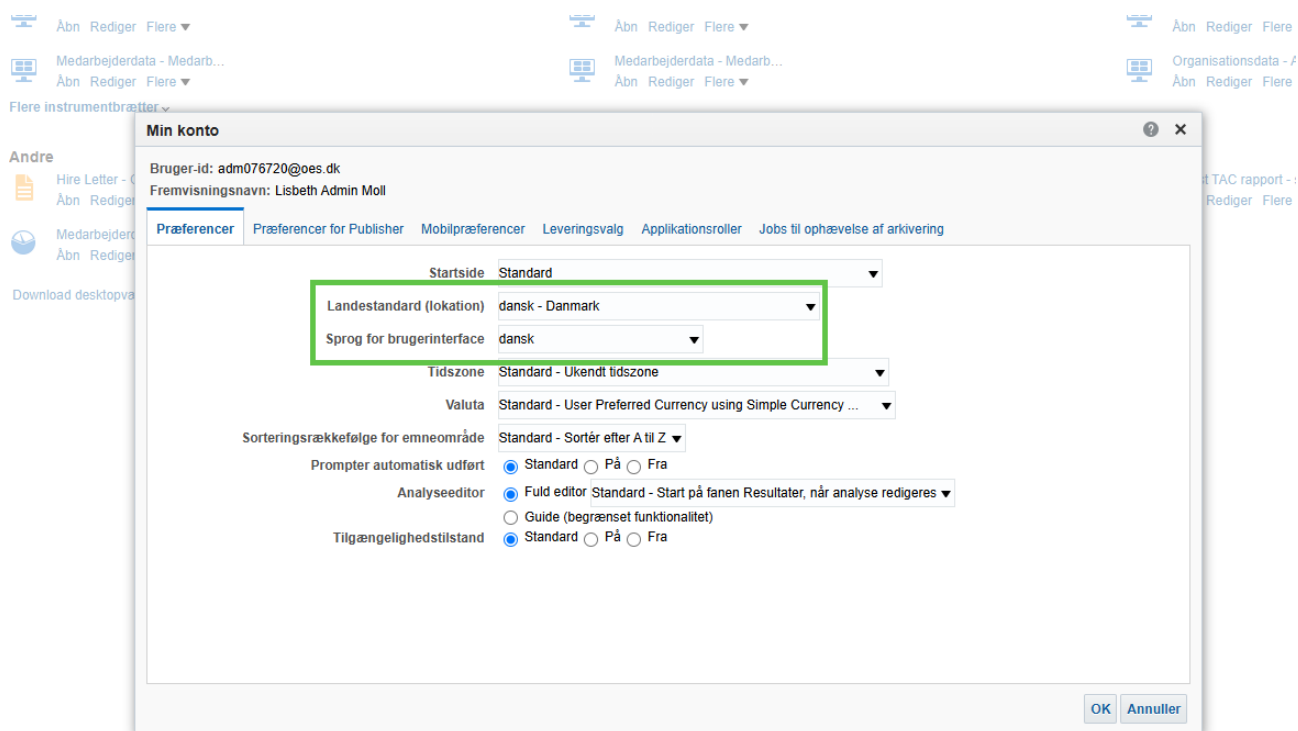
Åbn Rediger Flere ▾
Åbn Rediger Flere ▾
Åbn Rediger Flere

Medarbejderdata - Medarb...
Åbn Rediger Flere ▾
Medarbejderdata - Medarb...
Åbn Rediger Flere ▾
Organisationsdata - A
Åbn Rediger Flere

Flere instrumentbrætter

Andre
Hire Letter - C
Åbn Rediger
t TAC rapport - s
Rediger Flere
Medarbejderd
Åbn Rediger

Download desktopva

Min konto

Bruger-id: adm076720@oes.dk
Fremvisningsnavn: Lisbeth Admin Moll

Præferencer | Præferencer for Publisher | Mobilpræferencer | Leveringsvalg | Applikationsroller | Jobs til ophævelse af arkivering

Startside Standard
Landestandard (lokation) dansk - Danmark
Sprog for brugerinterface dansk
Tidszone Standard - Ukendt tidszone
Valuta Standard - User Preferred Currency using Simple Currency ...
Sorteringsrækkefølge for emneområde Standard - Sortér efter A til Z
Prompter automatisk udført Standard På Fra
Analyseeditor Fuld editor Standard - Start på fanen Resultater, når analyse redigeres
Guide (begrænset funktionalitet)
Tilgængelighedstilstand Standard På Fra

OK Annuller